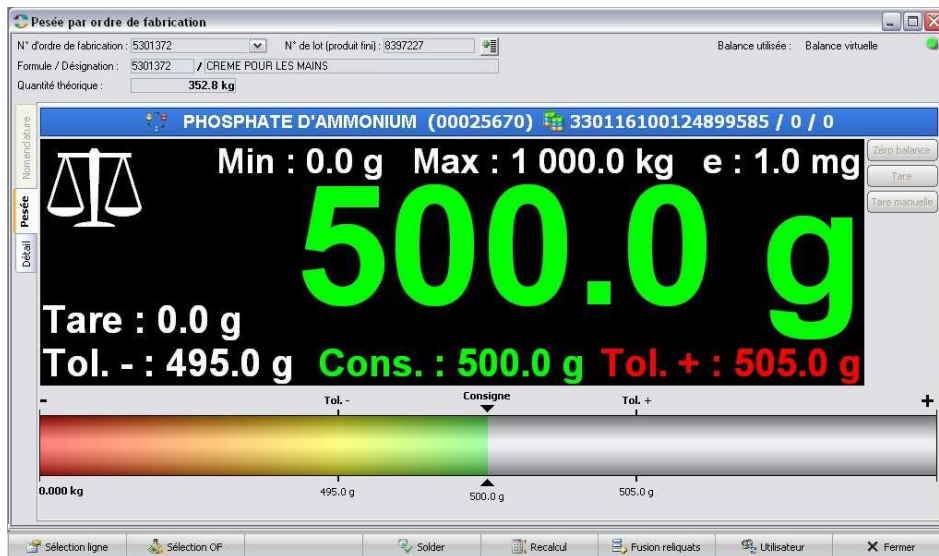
Pesée par ordre de fabrication

N° d'ordre de fabrication : 5301372
N° de lot (produit fini) : 8397227
Balance utilisée : Balance virtuelle
Formule / Désignation : 5301372 / CREME POUR LES MAINS
Quantité théorique : 352.8 kg

Nomenclature
Pesée
Détail

PHOSPHATE D'AMMONIUM (00025670) 330116100124899585 / 0 / 0

Zéro balance
Tare
Tare manuelle

Min : 0.0 g Max : 1 000.0 kg e : 1.0 mg

500.0 g

Tare : 0.0 g

Tol. - : 495.0 g Cons. : 500.0 g Tol. + : 505.0 g

-
Tol. -
Consigne
Tol. +
+

0.000 kg
495.0 g
500.0 g
505.0 g

Sélection ligne
Sélection OF
Solder
Recalcul
Fusion reliquats
Utilisateur
Fermer